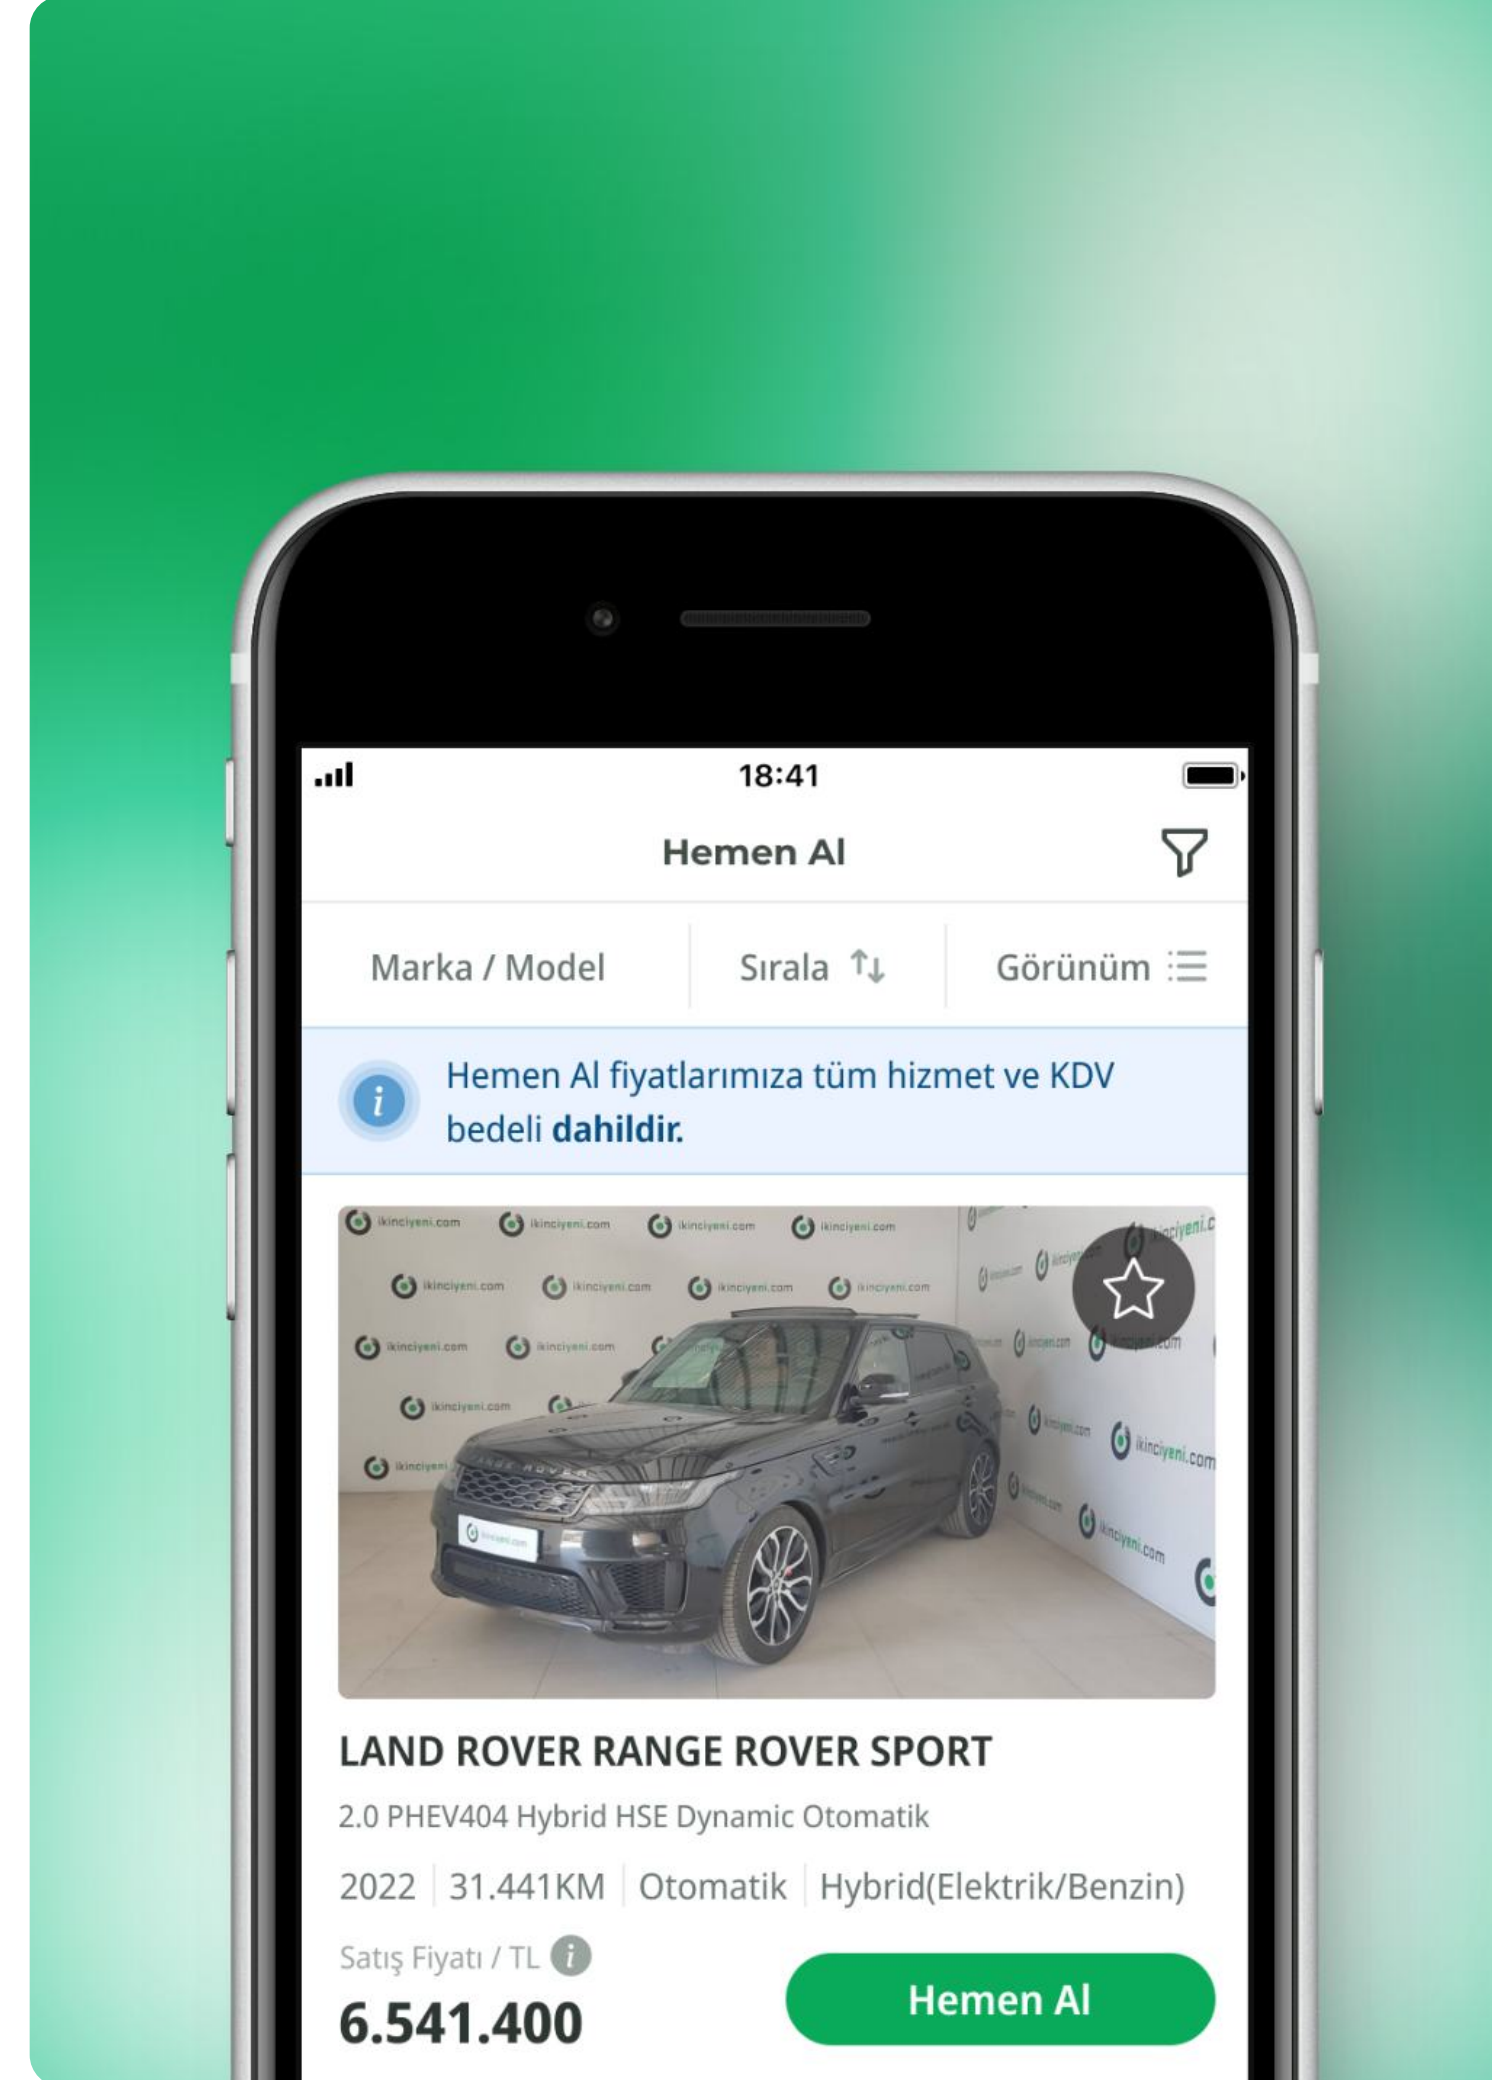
18:41

Hemen Al

Marka / Model

Sırala

Görünüm

Hemen Al fiyatlarımıza tüm hizmet ve KDV bedeli dahildir.

ikinciyeni.com

LAND ROVER RANGE ROVER SPORT

2.0 PHEV404 Hybrid HSE Dynamic Otomatik

2022 | 31.441KM | Otomatik | Hybrid(Elektrik/Benzin)

Satış Fiyatı / TL

6.541.400

Hemen Al